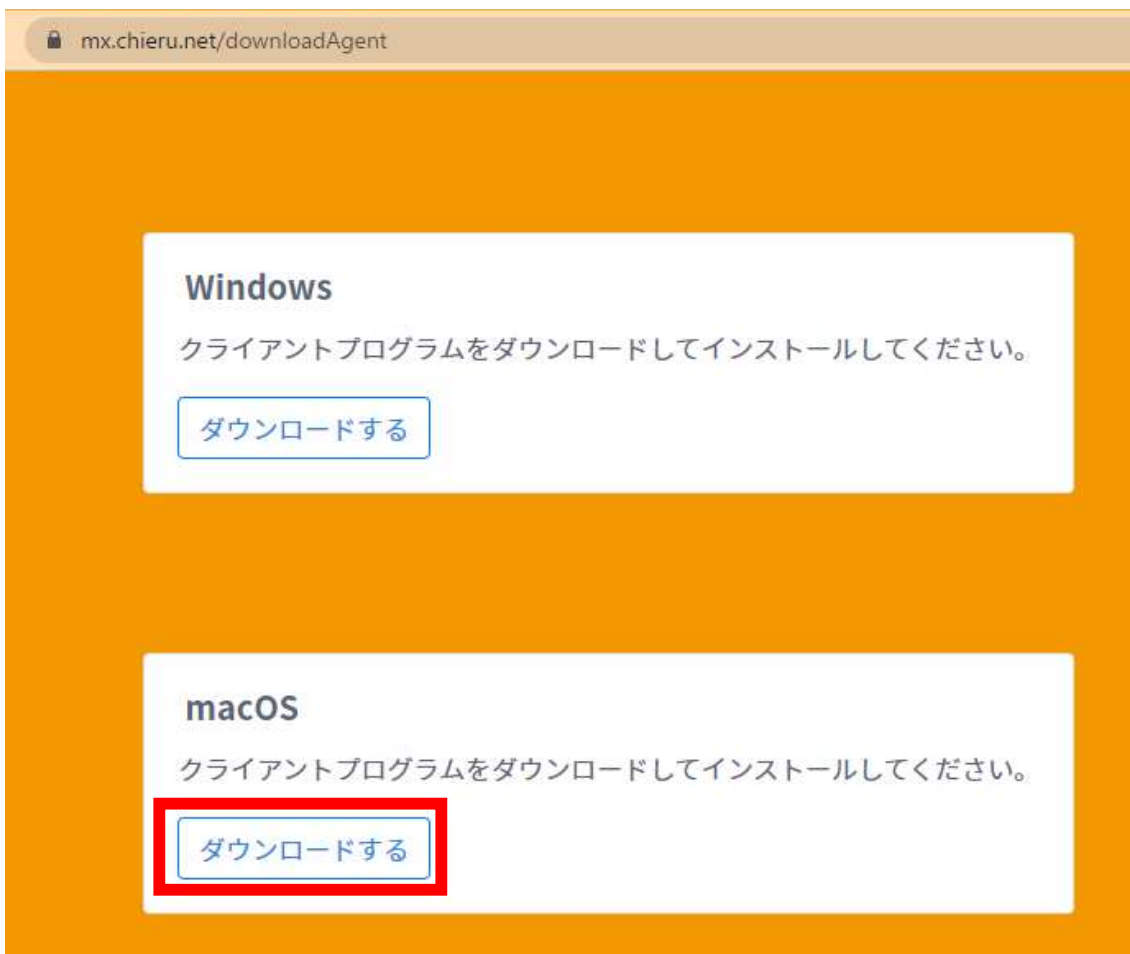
mx.chieru.net/downloadAgent

Windows

クライアントプログラムをダウンロードしてインストールしてください。

ダウンロードする

macOS

クライアントプログラムをダウンロードしてインストールしてください。

ダウンロードする